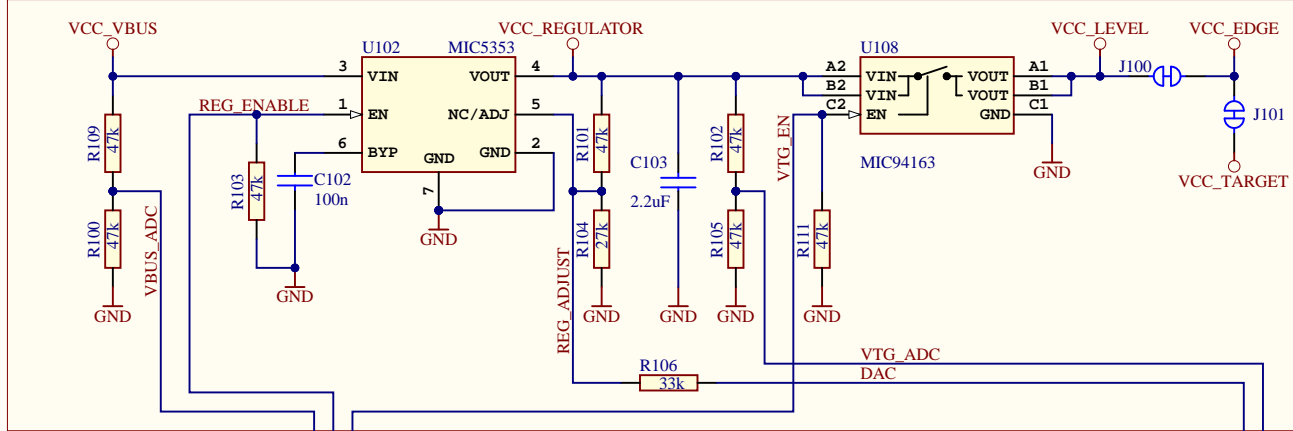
VCC_VBUS

U102 MIC5353

VCC_REGULATOR

U108

VCC_LEVEL

VCC_EDGE

3 VIN

VOUT 4

A2 VIN

VOUT A1

J100

REG_ENABLE

1 EN

NC/ADJ 5

B2 VIN

VOUT B1

C2 EN

GND C1

J101

R109 47k

6 BYP

GND

GND 2

R101 47k

C103

R102 47k

VTG_EN

MIC94163

VCC_TARGET

R103 47k

C102 100n

7

2.2uF

GND

GND

R100 47k

VBUS_ADC

R104 27k

R105 47k

R111 47k

GND

REG_ADJUST

GND

GND

GND

GND

GND

VTG_ADC

R106

DAC

33k